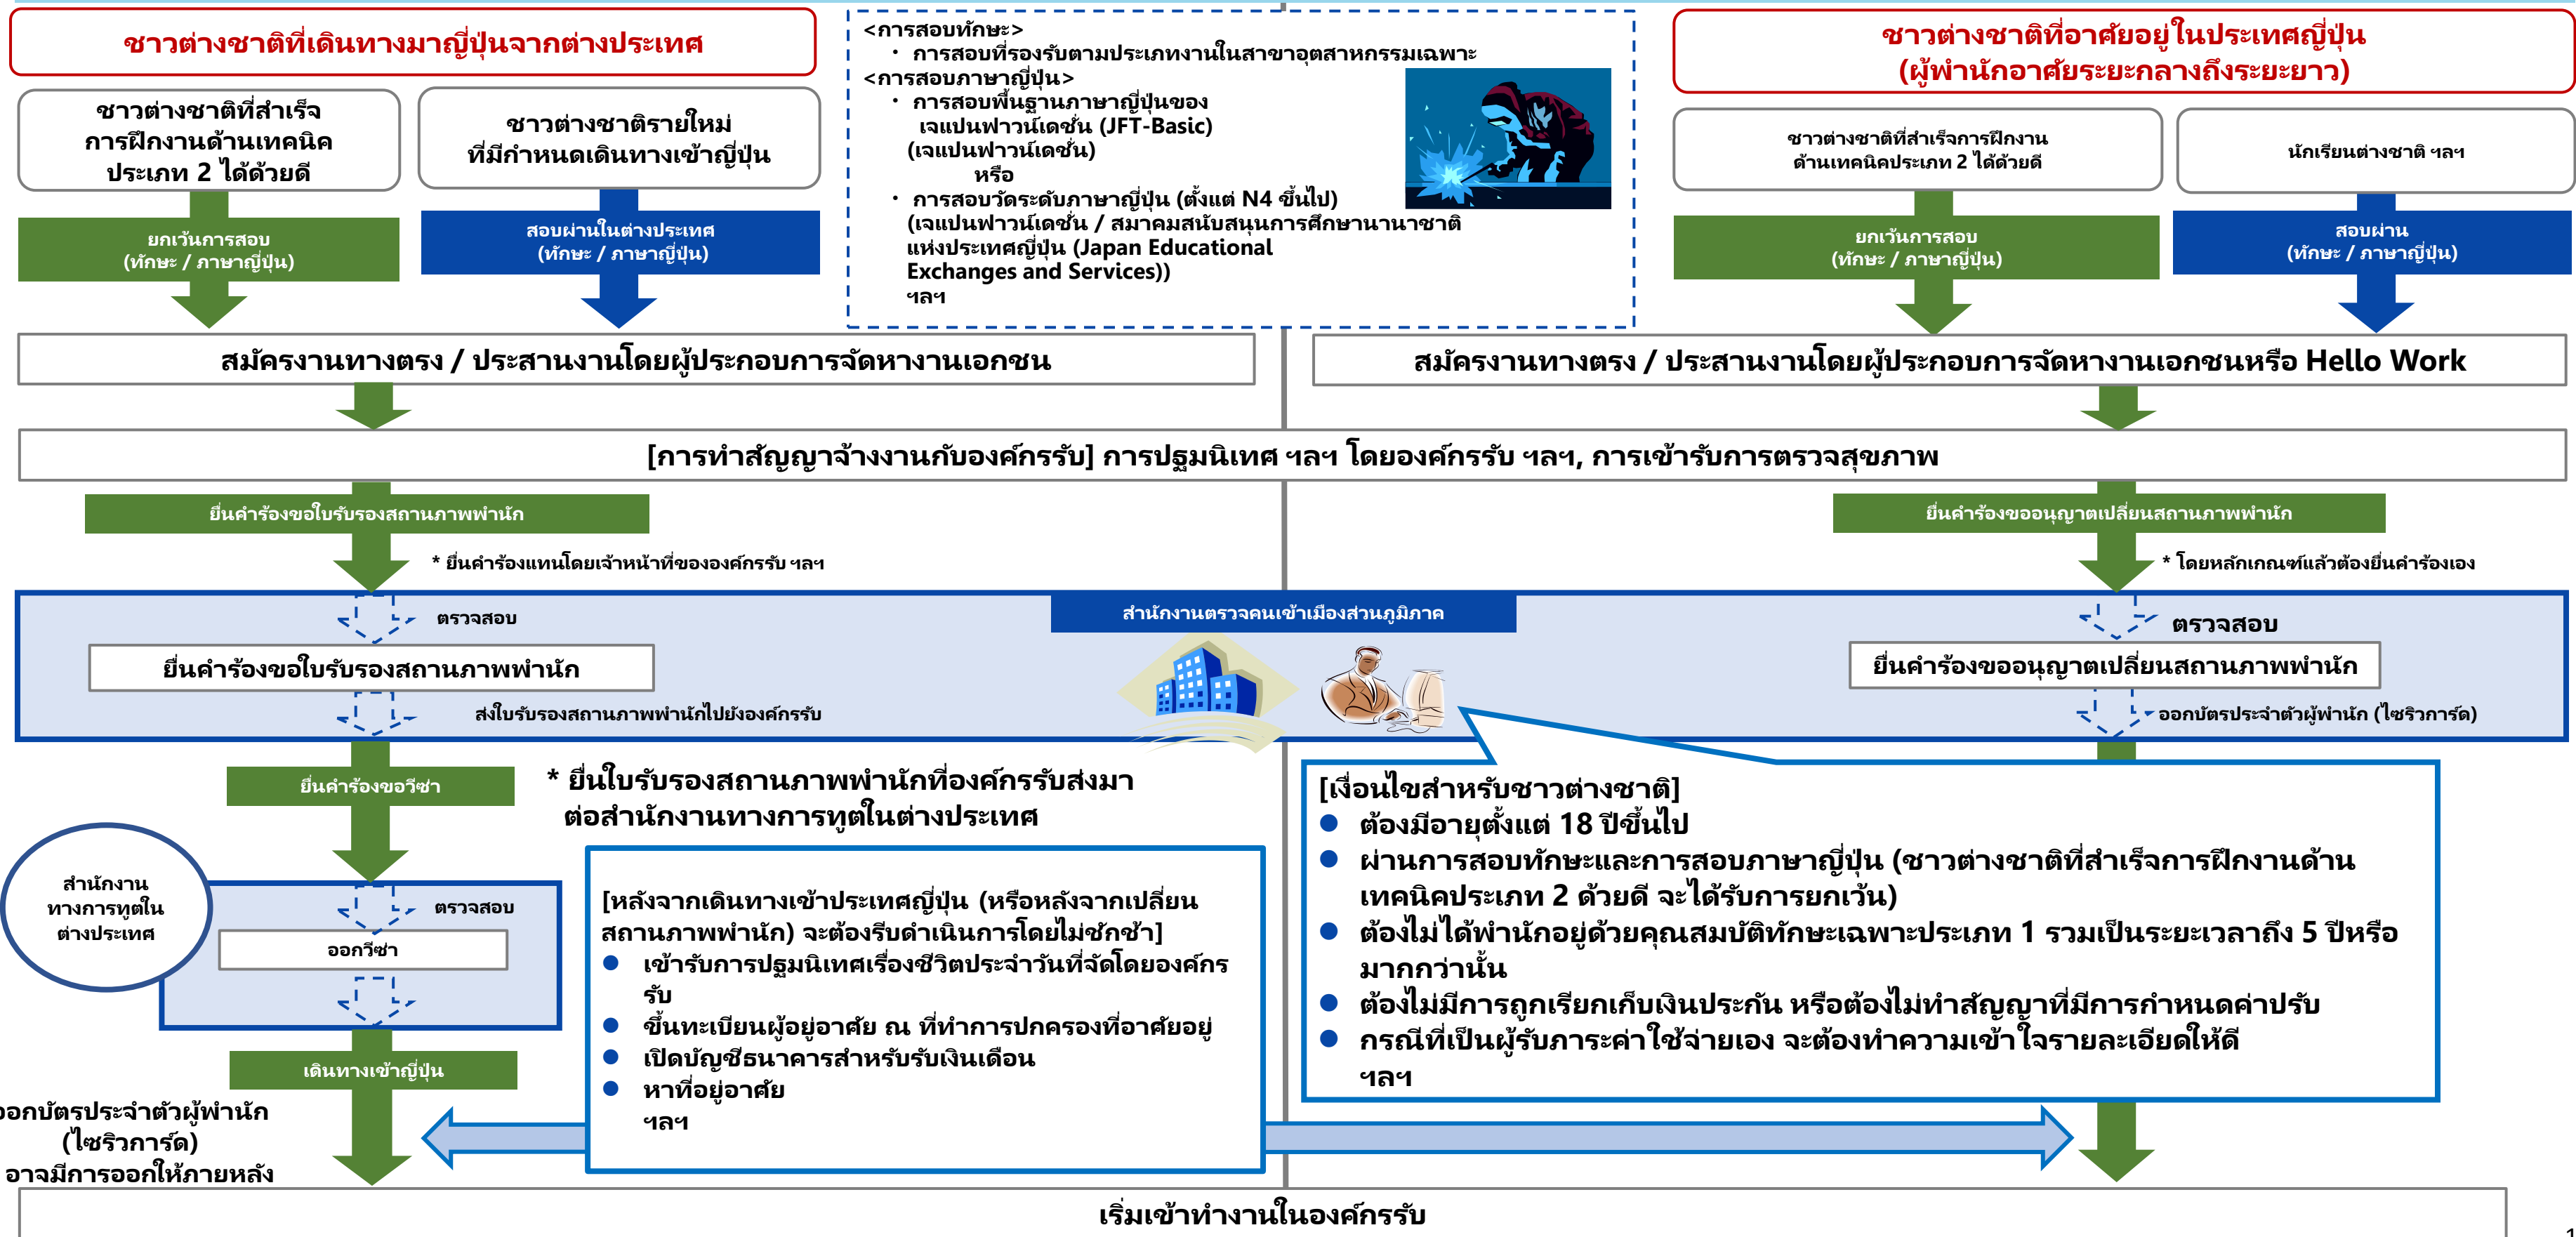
ชาวต่างชาติที่เดินทางมาญี่ปุ่นจากต่างประเทศ

ชาวต่างชาติที่สำเร็จการฝึกงานด้านเทคนิคประเภท 2 ได้ด้วยดี

ชาวต่างชาติรายใหม่ที่มีกำหนดเดินทางเข้าญี่ปุ่น

ยกเว้นการสอบ (ทักษะ / ภาษาญี่ปุ่น)

สอบผ่านในต่างประเทศ (ทักษะ / ภาษาญี่ปุ่น)

<การสอบทักษะ>
・ การสอบที่รองรับตามประเภทงานในสาขาอุตสาหกรรมเฉพาะ
<การสอบภาษาญี่ปุ่น>
・ การสอบพื้นฐานภาษาญี่ปุ่นของเจแปนฟาวน์เดชั่น (JFT-Basic) (เจแปนฟาวน์เดชั่น)
หรือ
・ การสอบวัดระดับภาษาญี่ปุ่น (ตั้งแต่ N4 ขึ้นไป) (เจแปนฟาวน์เดชั่น / สมาคมสนับสนุนการศึกษานานาชาติแห่งประเทศญี่ปุ่น (Japan Educational Exchanges and Services))
ฯลฯ

ชาวต่างชาติที่อาศัยอยู่ในประเทศญี่ปุ่น (ผู้พำนักอาศัยระยะกลางถึงระยะยาว)

ชาวต่างชาติที่สำเร็จการฝึกงานด้านเทคนิคประเภท 2 ได้ด้วยดี

นักเรียนต่างชาติ ฯลฯ

ยกเว้นการสอบ (ทักษะ / ภาษาญี่ปุ่น)

สอบผ่าน (ทักษะ / ภาษาญี่ปุ่น)

สมัครงานทางตรง / ประสานงานโดยผู้ประกอบการจัดหางานเอกชน

สมัครงานทางตรง / ประสานงานโดยผู้ประกอบการจัดหางานเอกชนหรือ Hello Work

[การทำสัญญาจ้างงานกับองค์กรรับ] การปฐมนิเทศ ฯลฯ โดยองค์กรรับ ฯลฯ, การเข้ารับการตรวจสุขภาพ

ยื่นคำร้องขอใบรับรองสถานภาพพำนัก

* ยื่นคำร้องแทนโดยเจ้าหน้าที่ขององค์กรรับ ฯลฯ

ยื่นคำร้องขออนุญาตเปลี่ยนสถานภาพพำนัก

* โดยหลักเกณฑ์แล้วต้องยื่นคำร้องเอง

สำนักงานตรวจคนเข้าเมืองส่วนภูมิภาค

ตรวจสอบ

ยื่นคำร้องขอใบรับรองสถานภาพพำนัก

ส่งใบรับรองสถานภาพพำนักไปยังองค์กรรับ

ตรวจสอบ

ยื่นคำร้องขออนุญาตเปลี่ยนสถานภาพพำนัก

ออกบัตรประจำตัวผู้พำนัก (ไซริวการ์ด)

ยื่นคำร้องขอวีซ่า

* ยื่นใบรับรองสถานภาพพำนักที่องค์กรรับส่งมาต่อสำนักงานทางการทูตในต่างประเทศ

[เงื่อนไขสำหรับชาวต่างชาติ]
● ต้องมีอายุตั้งแต่ 18 ปีขึ้นไป
● ผ่านการสอบทักษะและการสอบภาษาญี่ปุ่น (ชาวต่างชาติที่สำเร็จการฝึกงานด้านเทคนิคประเภท 2 ด้วยดี จะได้รับการยกเว้น)
● ต้องไม่ได้พำนักอยู่ด้วยคุณสมบัติทักษะเฉพาะประเภท 1 รวมเป็นระยะเวลาถึง 5 ปีหรือมากกว่านั้น
● ต้องไม่มีการถูกเรียกเก็บเงินประกัน หรือต้องไม่ทำสัญญาที่มีการกำหนดค่าปรับ
● กรณีที่เป็นผู้รับภาระค่าใช้จ่ายเอง จะต้องทำความเข้าใจรายละเอียดให้ดี
ฯลฯ

สำนักงานทางการทูตในต่างประเทศ

ตรวจสอบ

ออกวีซ่า

[หลังจากเดินทางเข้าประเทศญี่ปุ่น (หรือหลังจากเปลี่ยนสถานภาพพำนัก) จะต้องรีบดำเนินการโดยไม่ชักช้า]
● เข้ารับการปฐมนิเทศเรื่องชีวิตประจำวันที่จัดโดยองค์กรรับ
● ขึ้นทะเบียนผู้อยู่อาศัย ณ ที่ทำการปกครองที่อาศัยอยู่
● เปิดบัญชีธนาคารสำหรับรับเงินเดือน
● หาที่อยู่อาศัย
ฯลฯ

เดินทางเข้าญี่ปุ่น

ออกบัตรประจำตัวผู้พำนัก (ไซริวการ์ด) อาจมีการออกให้ภายหลัง

เริ่มเข้าทำงานในองค์กรรับ

1